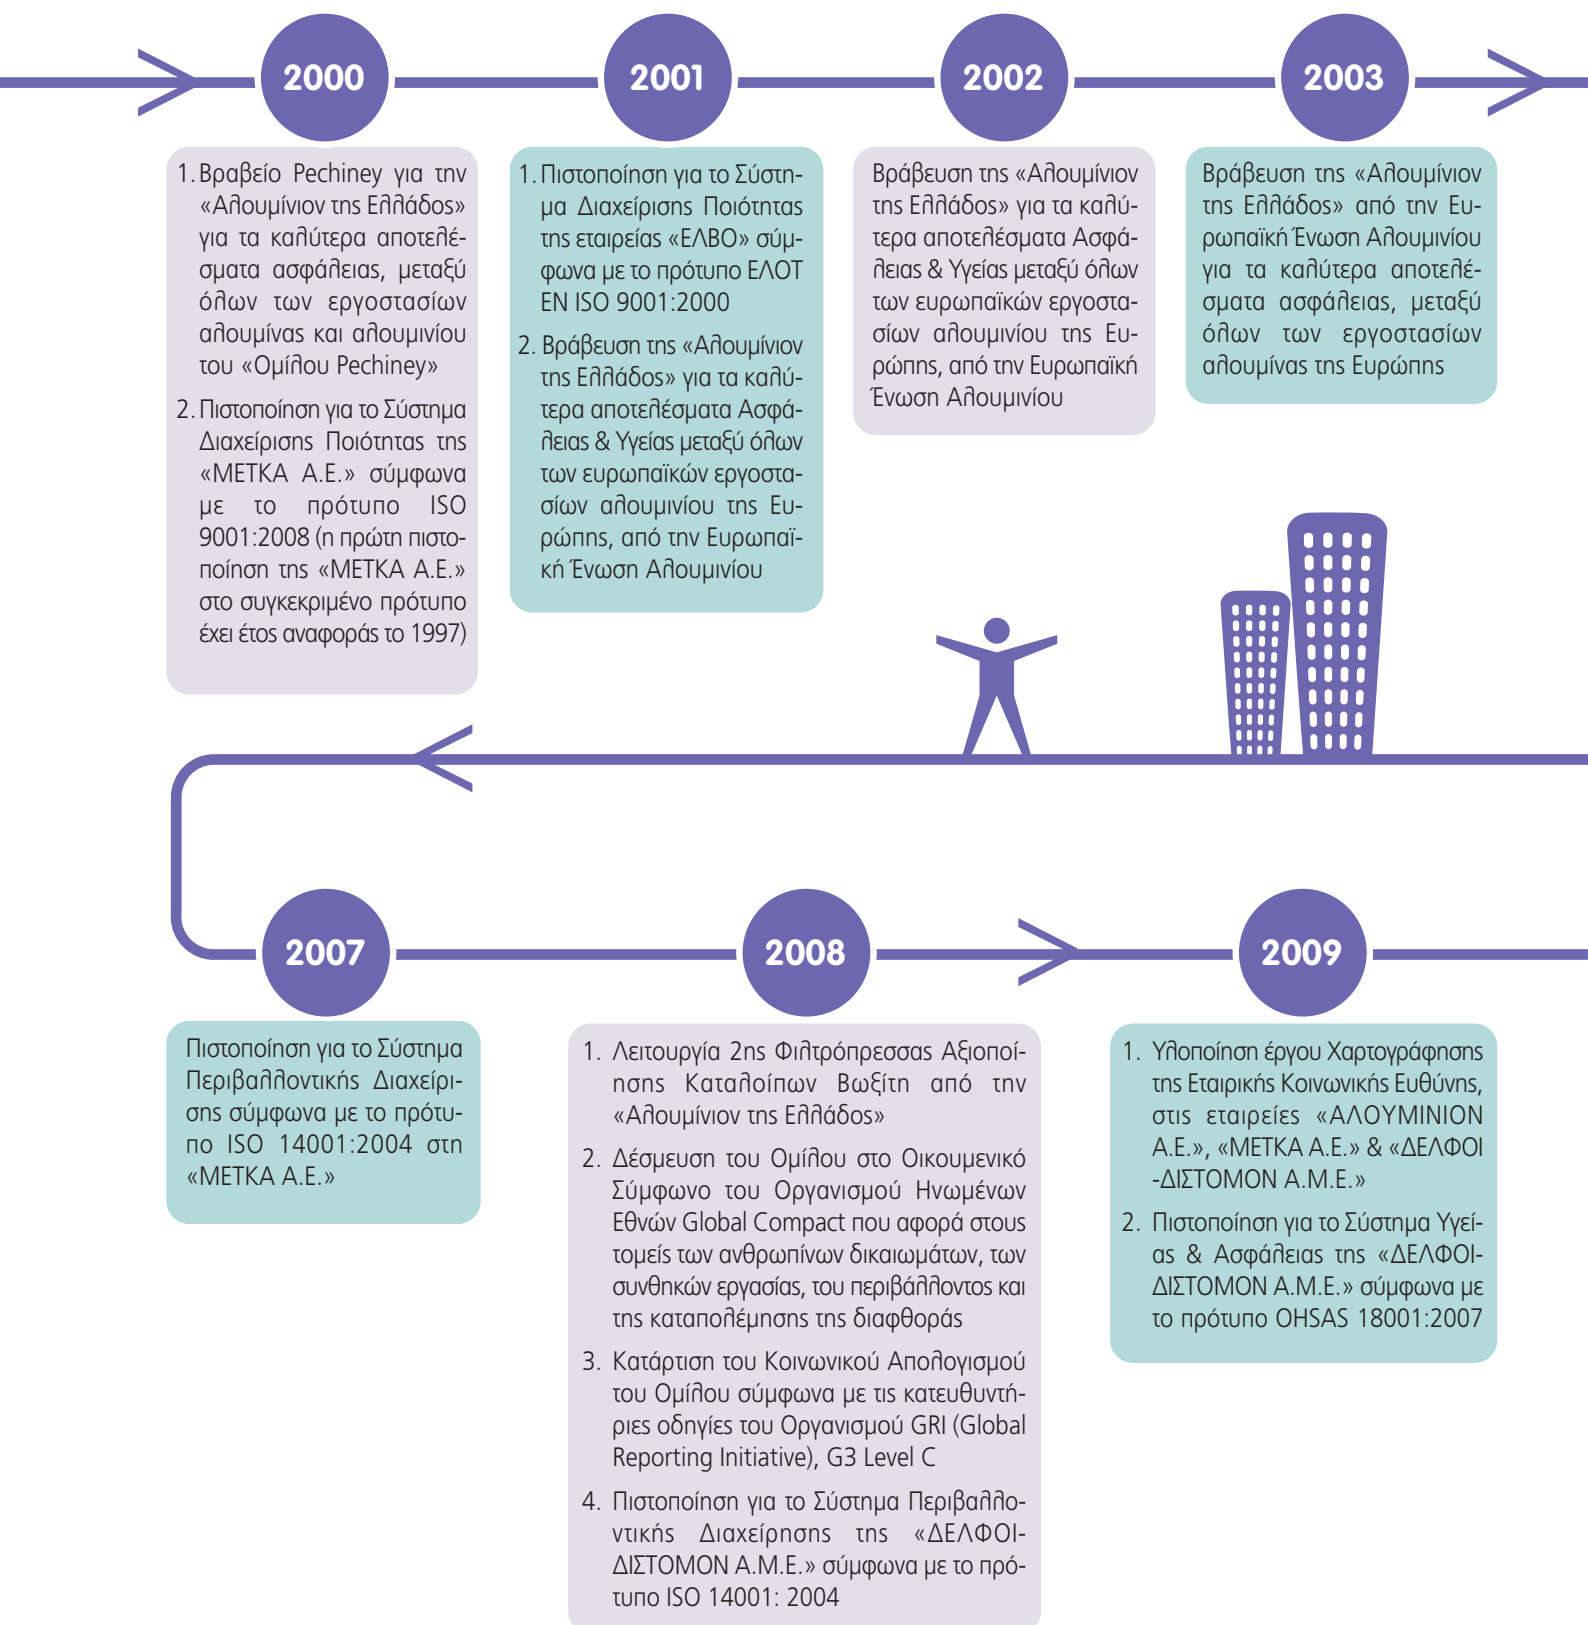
2000

1. Βραβείο Pechiney για την «Αλουμίνιον της Ελλάδος» για τα καλύτερα αποτελέσματα ασφάλειας, μεταξύ όλων των εργοστασίων αλουμίνας και αλουμινίου του «Ομίλου Pechiney»

2. Πιστοποίηση για το Σύστημα Διαχείρισης Ποιότητας της «ΜΕΤΚΑ Α.Ε.» σύμφωνα με το πρότυπο ISO 9001:2008 (η πρώτη πιστοποίηση της «ΜΕΤΚΑ Α.Ε.» στο συγκεκριμένο πρότυπο έχει έτος αναφοράς το 1997)

2001

1. Πιστοποίηση για το Σύστημα Διαχείρισης Ποιότητας της εταιρείας «ΕΛΒΟ» σύμφωνα με το πρότυπο ΕΛΟΤ EN ISO 9001:2000

2. Βράβευση της «Αλουμίνιον της Ελλάδος» για τα καλύτερα αποτελέσματα Ασφάλειας & Υγείας μεταξύ όλων των ευρωπαϊκών εργοστασίων αλουμινίου της Ευρώπης, από την Ευρωπαϊκή Ένωση Αλουμινίου

2002

Βράβευση της «Αλουμίνιον της Ελλάδος» για τα καλύτερα αποτελέσματα Ασφάλειας & Υγείας μεταξύ όλων των ευρωπαϊκών εργοστασίων αλουμινίου της Ευρώπης, από την Ευρωπαϊκή Ένωση Αλουμινίου

2003

Βράβευση της «Αλουμίνιον της Ελλάδος» από την Ευρωπαϊκή Ένωση Αλουμινίου για τα καλύτερα αποτελέσματα ασφάλειας, μεταξύ όλων των εργοστασίων αλουμίνας της Ευρώπης

2007

Πιστοποίηση για το Σύστημα Περιβαλλοντικής Διαχείρισης σύμφωνα με το πρότυπο ISO 14001:2004 στη «ΜΕΤΚΑ Α.Ε.»

2008

1. Λειτουργία 2ης Φιλτρόπρεσσας Αξιοποίησης Καταλοίπων Βωξίτη από την «Αλουμίνιον της Ελλάδος»

2. Δέσμευση του Ομίλου στο Οικουμενικό Σύμφωνο του Οργανισμού Ηνωμένων Εθνών Global Compact που αφορά στους τομείς των ανθρωπίνων δικαιωμάτων, των συνθηκών εργασίας, του περιβάλλοντος και της καταπολέμησης της διαφθοράς

3. Κατάρτιση του Κοινωνικού Απολογισμού του Ομίλου σύμφωνα με τις κατευθυντήριες οδηγίες του Οργανισμού GRI (Global Reporting Initiative), G3 Level C

4. Πιστοποίηση για το Σύστημα Περιβαλλοντικής Διαχείρησης της «ΔΕΛΦΟΙ-ΔΙΣΤΟΜΟΝ Α.Μ.Ε.» σύμφωνα με το πρότυπο ISO 14001: 2004

2009

1. Υλοποίηση έργου Χαρτογράφησης της Εταιρικής Κοινωνικής Ευθύνης, στις εταιρείες «ΑΛΟΥΜΙΝΙΟΝ Α.Ε.», «ΜΕΤΚΑ Α.Ε.» & «ΔΕΛΦΟΙ -ΔΙΣΤΟΜΟΝ Α.Μ.Ε.»

2. Πιστοποίηση για το Σύστημα Υγείας & Ασφάλειας της «ΔΕΛΦΟΙ-ΔΙΣΤΟΜΟΝ Α.Μ.Ε.» σύμφωνα με το πρότυπο OHSAS 18001:2007